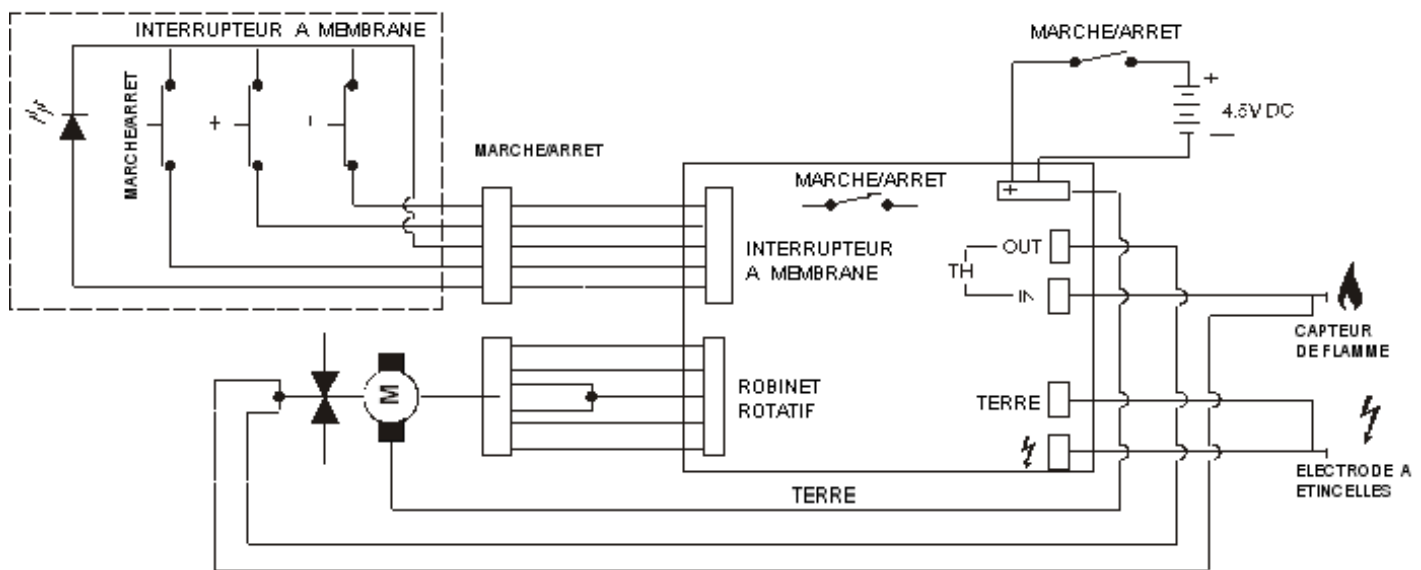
INTERRUPTEUR A MEMBRANE

MARCHE/ARRET

+

-

MARCHE/ARRET

MARCHE/ARRET

+

4.5V DC

—

MARCHE/ARRET

+

INTERRUPTEUR A MEMBRANE

OUT

TH

IN

CAPTEUR DE FLAMME

M

ROBINET ROTATIF

TERRE

ELECTRODE A ETINCELLES

TERRE